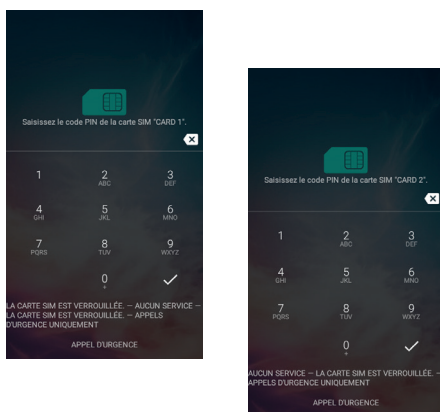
Saisissez le code PIN de la carte SIM "CARD 1".

1
2 ABC
3 DEF
4 GHI
5 JKL
6 MNO
7 PQRS
8 TUV
9 WXYZ
0 +

LA CARTE SIM EST VERROUILLÉE. — AUCUN SERVICE — LA CARTE SIM EST VERROUILLÉE. — APPELS D'URGENCE UNIQUEMENT

APPEL D'URGENCE

Saisissez le code PIN de la carte SIM "CARD 2".

1
2 ABC
3 DEF
4 GHI
5 JKL
6 MNO
7 PQRS
8 TUV
9 WXYZ
0 +

AUCUN SERVICE — LA CARTE SIM EST VERROUILLÉE. — APPELS D'URGENCE UNIQUEMENT

APPEL D'URGENCE